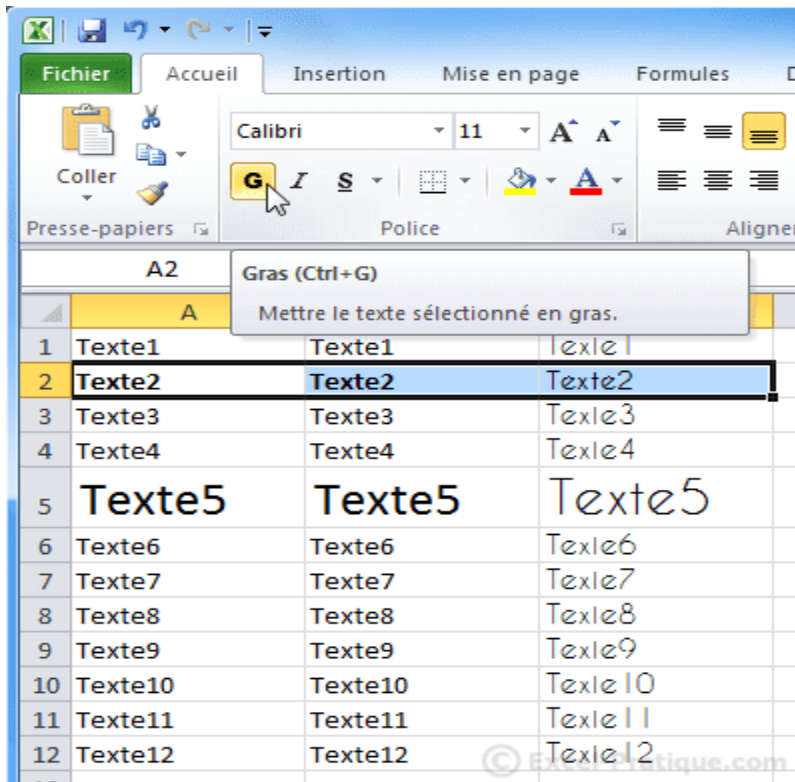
Fichier Accueil Insertion Mise en page Formules D

Coller

Presse-papiers

Calibri 11

G I S

Police

Aligner

A2

Gras (Ctrl+G)

Mettre le texte sélectionné en gras.

| | A | | |
|---|---|---|---|
| 1 | Texte1 | Texte1 | Texte1 |
| 2 | Texte2 | Texte2 | Texte2 |
| 3 | Texte3 | Texte3 | Texte3 |
| 4 | Texte4 | Texte4 | Texte4 |
| 5 | Texte5 | Texte5 | Texte5 |
| 6 | Texte6 | Texte6 | Texte6 |
| 7 | Texte7 | Texte7 | Texte7 |
| 8 | Texte8 | Texte8 | Texte8 |
| 9 | Texte9 | Texte9 | Texte9 |
| 10 | Texte10 | Texte10 | Texte10 |
| 11 | Texte11 | Texte11 | Texte11 |
| 12 | Texte12 | Texte12 | Texte12 |

© Excel-Pratique.com